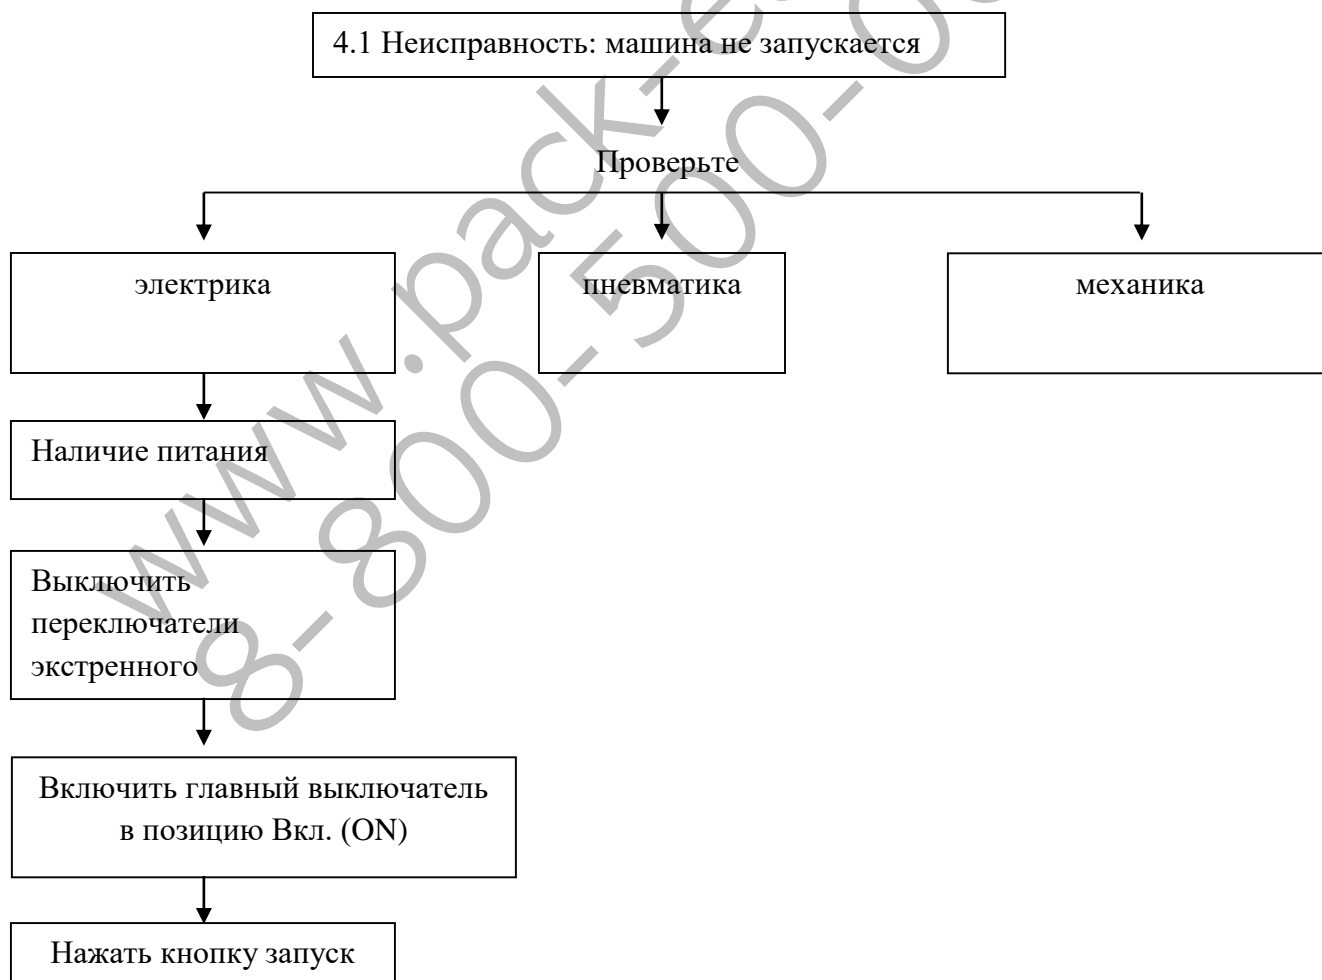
4.1 Неисправность: машина не запускается

Проверьте

электрика

пневматика

механика

Наличие питания

Выключить переключатели экстренного

Включить главный выключатель в позицию Вкл. (ON)

Нажать кнопку запуск

www.pack-e

8-800-500-0